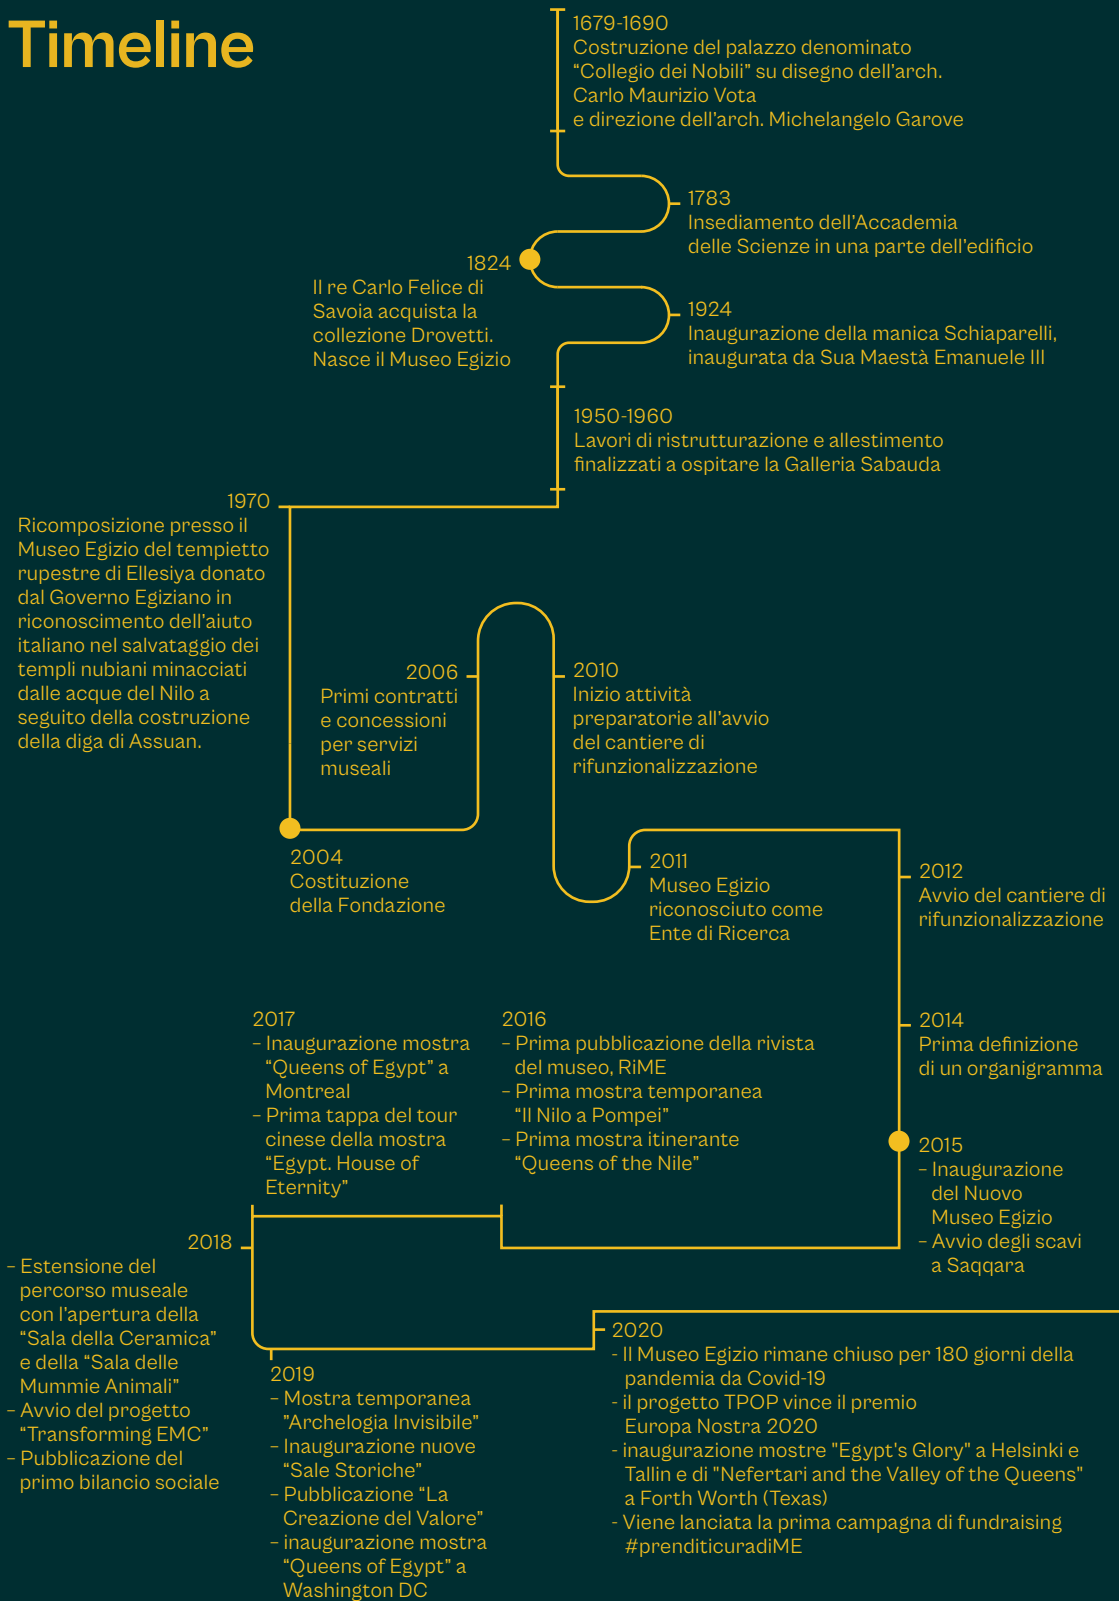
Timeline

1679-1690
Costruzione del palazzo denominato "Collegio dei Nobili" su disegno dell'arch. Carlo Maurizio Vota e direzione dell'arch. Michelangelo Garove

1783
Insediamento dell'Accademia delle Scienze in una parte dell'edificio

1824
Il re Carlo Felice di Savoia acquista la collezione Drovetti. Nasce il Museo Egizio

1924
Inaugurazione della manica Schiaparelli, inaugurata da Sua Maestà Emanuele III

1950-1960
Lavori di ristrutturazione e allestimento finalizzati a ospitare la Galleria Sabauda

1970
Ricomposizione presso il Museo Egizio del tempietto rupestre di Ellesiya donato dal Governo Egiziano in riconoscimento dell'aiuto italiano nel salvataggio dei templi nubiani minacciati dalle acque del Nilo a seguito della costruzione della diga di Assuan.

2006
Primi contratti e concessioni per servizi museali

2010
Inizio attività preparatorie all'avvio del cantiere di rifunzionalizzazione

2004
Costituzione della Fondazione

2011
Museo Egizio riconosciuto come Ente di Ricerca

2012
Avvio del cantiere di rifunzionalizzazione

2014
Prima definizione di un organigramma

2017
– Inaugurazione mostra "Queens of Egypt" a Montreal
– Prima tappa del tour cinese della mostra "Egypt. House of Eternity"

2016
– Prima pubblicazione della rivista del museo, RiME
– Prima mostra temporanea "Il Nilo a Pompei"
– Prima mostra itinerante "Queens of the Nile"

2015
– Inaugurazione del Nuovo Museo Egizio
– Avvio degli scavi a Saqqara

2018
– Estensione del percorso museale con l'apertura della "Sala della Ceramica" e della "Sala delle Mummie Animali"
– Avvio del progetto "Transforming EMC"
– Pubblicazione del primo bilancio sociale

2019
– Mostra temporanea "Archelogia Invisibile"
– Inaugurazione nuove "Sale Storiche"
– Pubblicazione "La Creazione del Valore"
– inaugurazione mostra "Queens of Egypt" a Washington DC

2020
– Il Museo Egizio rimane chiuso per 180 giorni della pandemia da Covid-19
– il progetto TPOP vince il premio Europa Nostra 2020
– inaugurazione mostre "Egypt's Glory" a Helsinki e Tallin e di "Nefertari and the Valley of the Queens" a Forth Worth (Texas)
– Viene lanciata la prima campagna di fundraising #prenditicuradiME